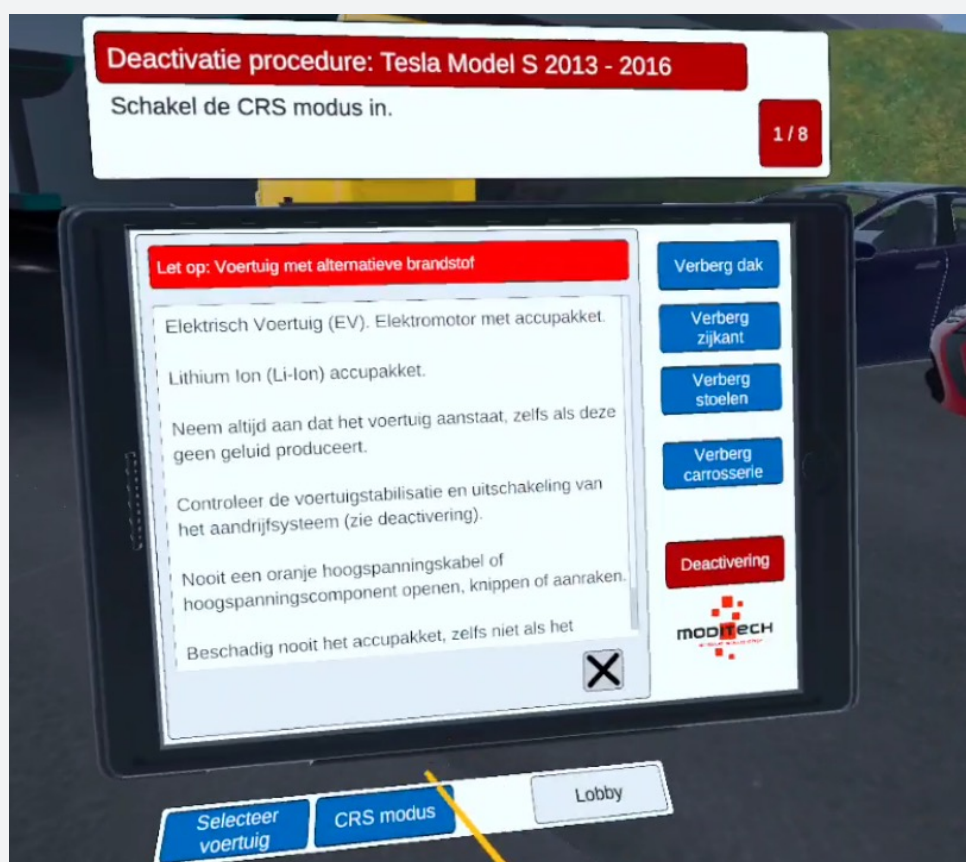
Deactivatie procedure: Tesla Model S 2013 - 2016

Schakel de CRS modus in.

1 / 8

Let op: Voertuig met alternatieve brandstof

Elektrisch Voertuig (EV). Elektromotor met accupakket.

Lithium Ion (Li-Ion) accupakket.

Neem altijd aan dat het voertuig aanstaat, zelfs als deze geen geluid produceert.

Controleer de voertuigstabilisatie en uitschakeling van het aandrijfsysteem (zie deactivering).

Nooit een oranje hoogspanningskabel of hoogspanningscomponent openen, knippen of aanraken.

Beschadig nooit het accupakket, zelfs niet als het

Verberg dak

Verberg zijkant

Verberg stoelen

Verberg carrosserie

Deactivering

MODITECH

Selecteer voertuig

CRS modus

Lobby